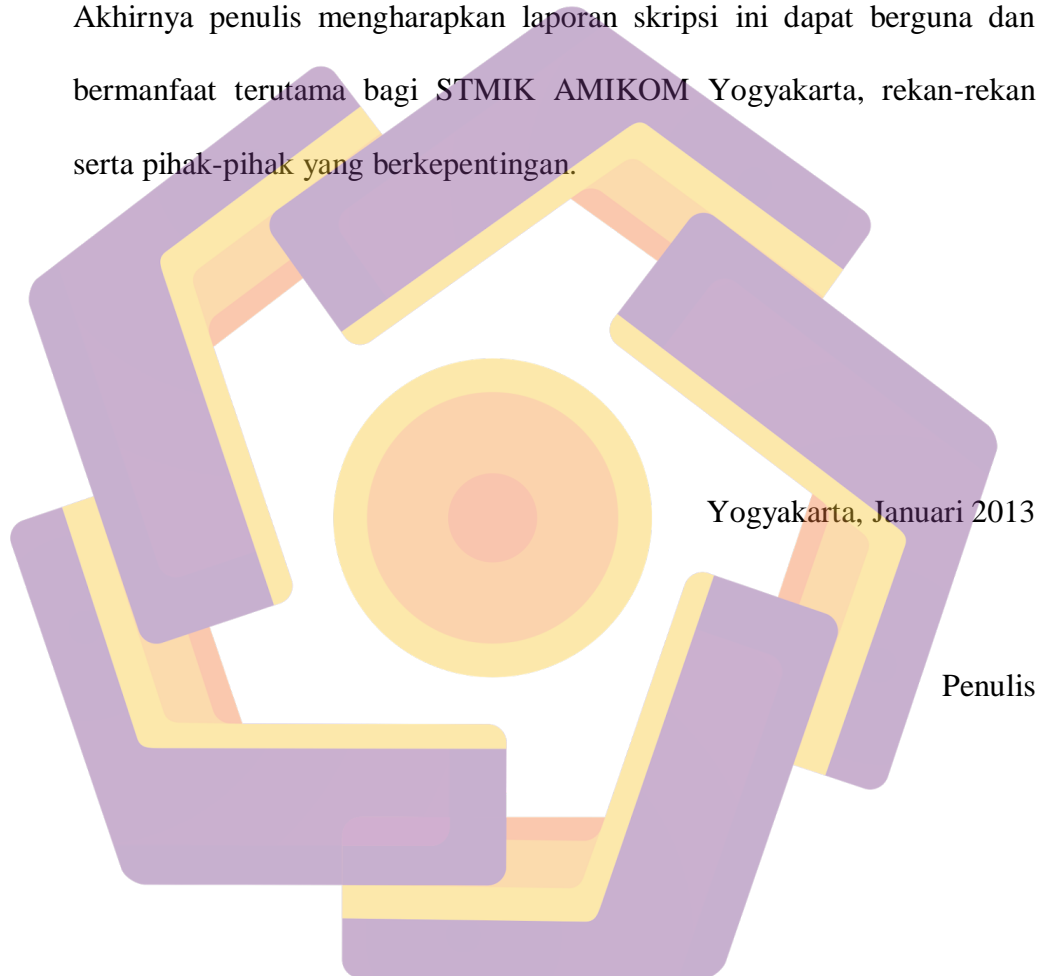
Akhirnya penulis mengharapkan laporan skripsi ini dapat berguna dan bermanfaat terutama bagi STMIK AMIKOM Yogyakarta, rekan-rekan serta pihak-pihak yang berkepentingan.

Yogyakarta, Januari 2013

Penulis